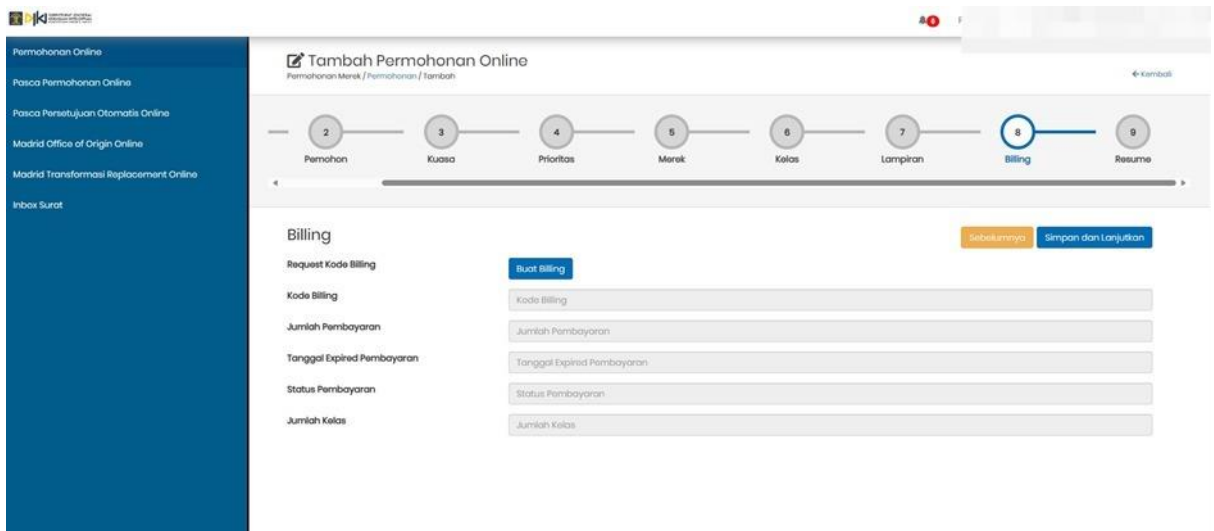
Permohonan Online

Pasca Permohonan Online

Pasca Persetujuan Otomatis Online

Madrid Office of Origin Online

Madrid Transformasi Replacement Online

Inbox Surat

Tambah Permohonan Online

Permohonan Merek / Permohonan / Tambah

← Kembali

2 Pemohon
3 Kuasa
4 Prioritas
5 Merek
6 Kelas
7 Lampiran
8 Billing
9 Resume

Billing

Sebelumnya

Simpan dan Lanjutkan

Request Kode Billing

Buat Billing

Kode Billing

Kode Billing

Jumlah Pembayaran

Jumlah Pembayaran

Tanggal Expired Pembayaran

Tanggal Expired Pembayaran

Status Pembayaran

Status Pembayaran

Jumlah Kelas

Jumlah Kelas